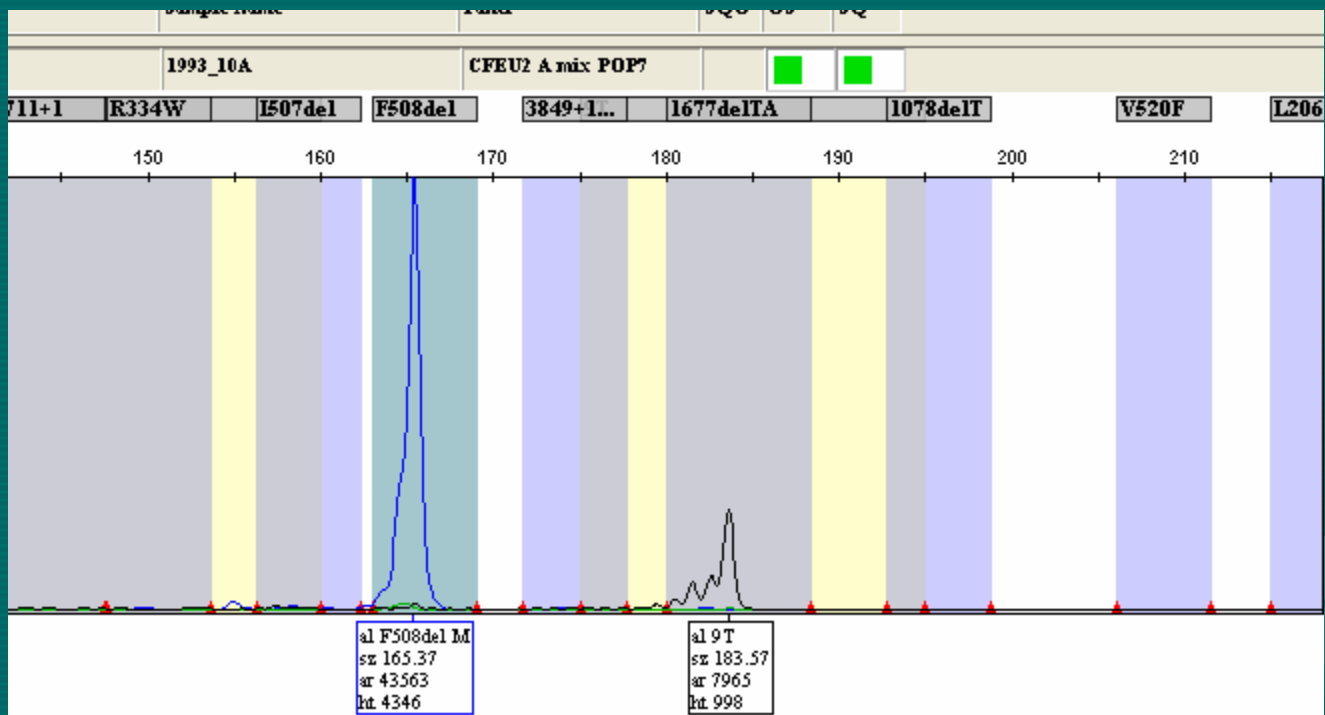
| 1993_10A | CFEU2 A mix POP7 | | | |

711+1 | R334W | I507del | F508del | 3849+1... | 1677delTA | 1078delT | V520F | L206

150 160 170 180 190 200 210

al F508del M
sz 165.37
ar 43563
ht 4346

al 9 T
sz 183.57
ar 7965
ht 998